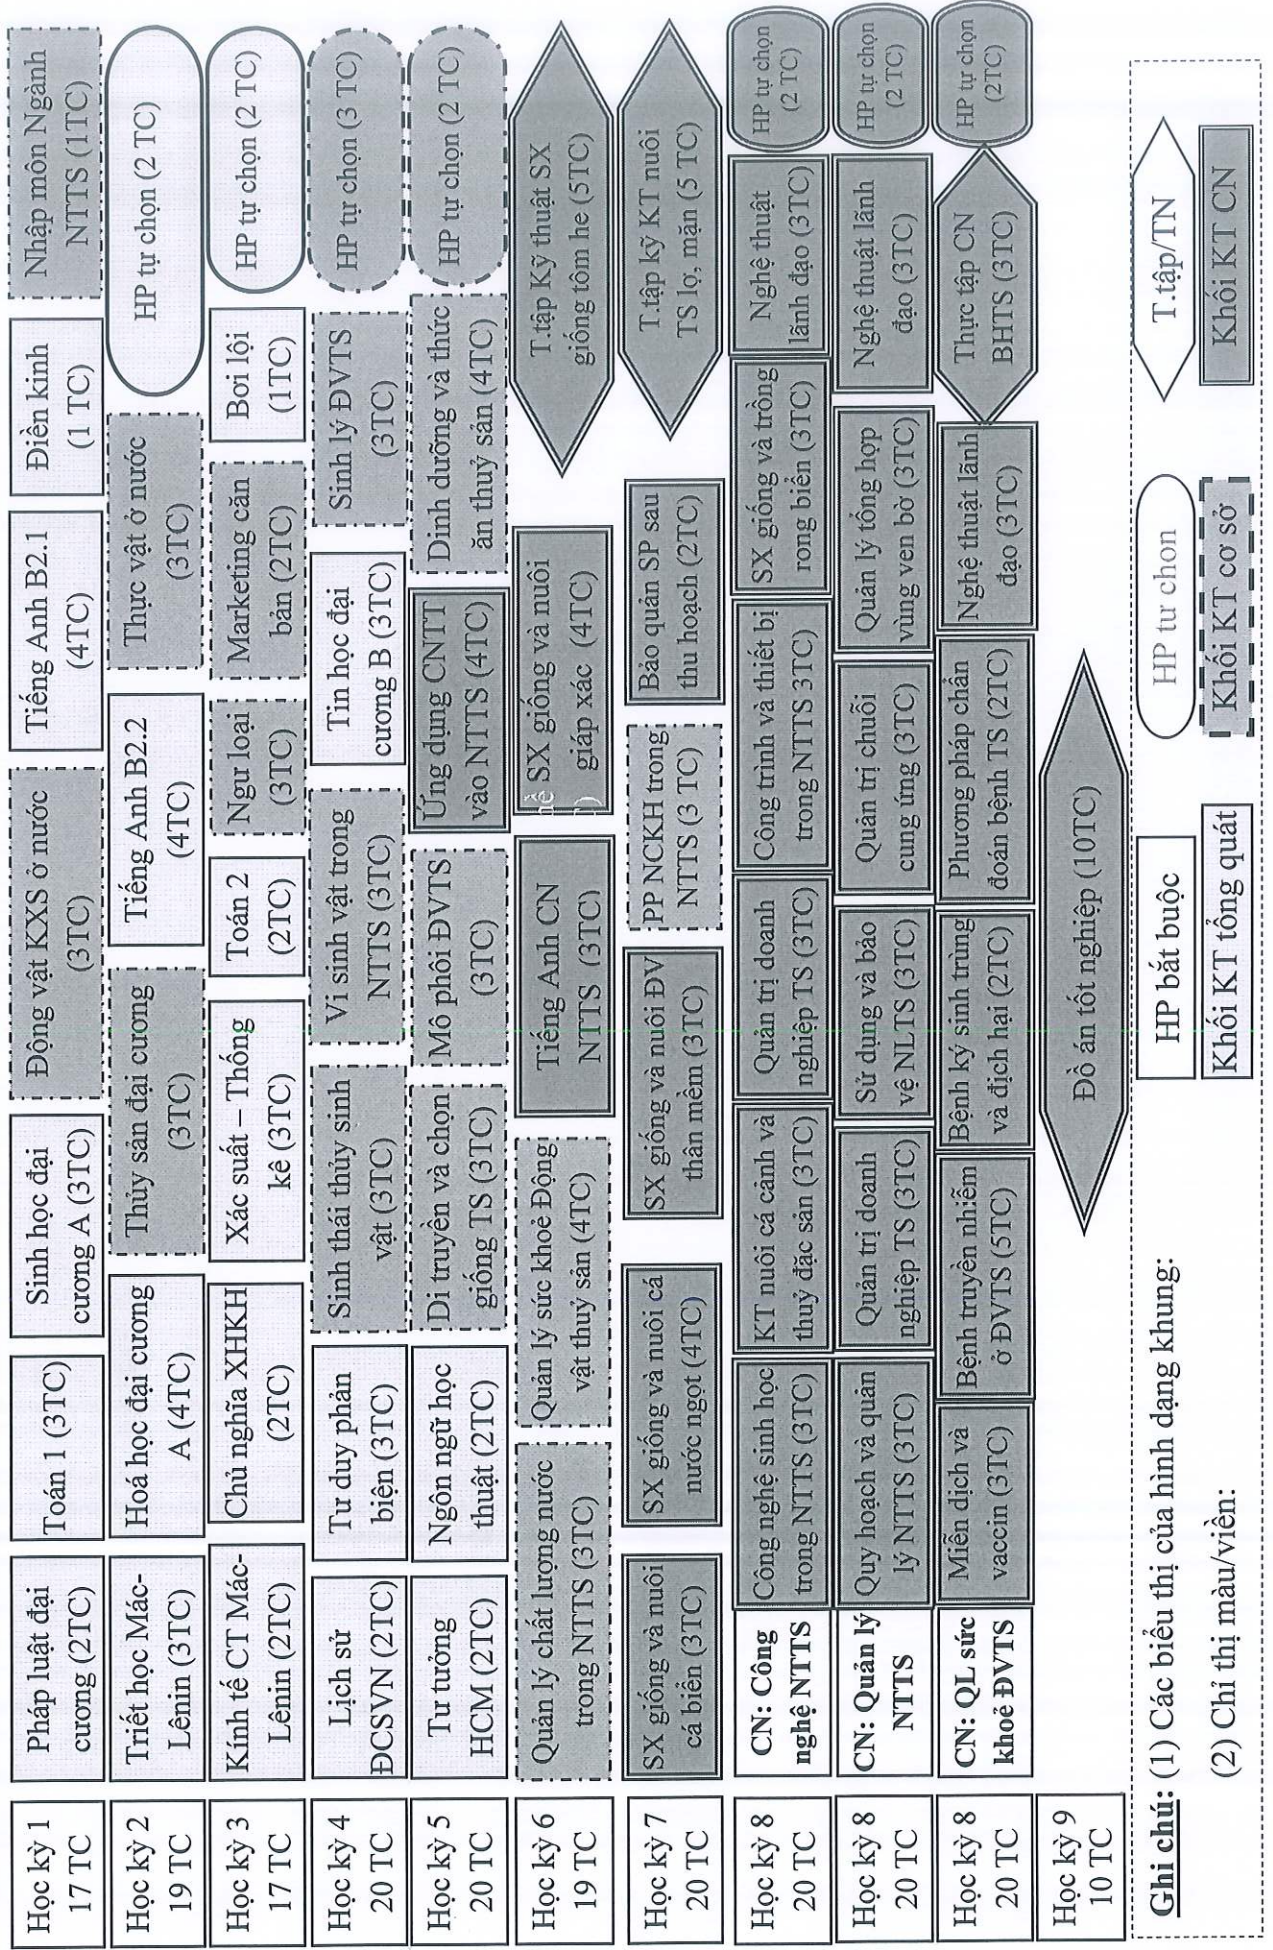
Học kỳ 1 17 TC | Pháp luật đại cương (2TC) | Toán 1 (3TC) | Sinh học đại cương A (3TC) | Động vật KXS ở nước (3TC) | Tiếng Anh B2.1 (4TC) | Điền kinh (1 TC) | Nhập môn Ngành NTTS (1TC)

Học kỳ 2 19 TC | Triết học Mác-Lênin (3TC) | Hoá học đại cương A (4TC) | Thủy sản đại cương (3TC) | Tiếng Anh B2.2 (4TC) | Thực vật ở nước (3TC) | HP tự chọn (2 TC)

Học kỳ 3 17 TC | Kinh tế CT Mác-Lênin (2TC) | Chủ nghĩa XHKH (2TC) | Xác suất – Thống kê (3TC) | Toán 2 (2TC) | Ngư loại (3TC) | Marketing căn bản (2TC) | Bơi lội (1TC) | HP tự chọn (2 TC)

Học kỳ 4 20 TC | Lịch sử ĐCSVN (2TC) | Tư duy phản biện (3TC) | Sinh thái thủy sinh vật (3TC) | Vi sinh vật trong NTTS (3TC) | Tin học đại cương B (3TC) | Sinh lý ĐVTS (3TC) | HP tự chọn (3 TC)

Học kỳ 5 20 TC | Tư tưởng HCM (2TC) | Ngôn ngữ học thuật (2TC) | Di truyền và chọn giống TS (3TC) | Mô phôi ĐVTS (3TC) | Ứng dụng CNTT vào NTTS (4TC) | Dinh dưỡng và thức ăn thuỷ sản (4TC) | HP tự chọn (2 TC)

Học kỳ 6 19 TC | Quản lý chất lượng nước trong NTTS (3TC) | Quản lý sức khoẻ Động vật thuỷ sản (4TC) | Tiếng Anh CN NTTS (3TC) | SX giống và nuôi giáp xác (4TC) | T.tập Kỹ thuật SX giống tôm he (5TC)

Học kỳ 7 20 TC | SX giống và nuôi cá biển (3TC) | SX giống và nuôi cá nước ngọt (4TC) | SX giống và nuôi ĐV thân mềm (3TC) | PP NCKH trong NTTS (3 TC) | Bảo quản SP sau thu hoạch (2TC) | T.tập kỹ KT nuôi TS lợ, mặn (5 TC)

Học kỳ 8 20 TC | CN: Công nghệ NTTS | Công nghệ sinh học trong NTTS (3TC) | KT nuôi cá cảnh và thuỷ đặc sản (3TC) | Quản trị doanh nghiệp TS (3TC) | Công trình và thiết bị trong NTTS 3TC) | SX giống và trồng rong biển (3TC) | Nghệ thuật lãnh đạo (3TC) | HP tự chọn (2 TC)

Học kỳ 8 20 TC | CN: Quản lý NTTS | Quy hoạch và quản lý NTTS (3TC) | Quản trị doanh nghiệp TS (3TC) | Sử dụng và bảo vệ NLTS (3TC) | Quản trị chuỗi cung ứng (3TC) | Quản lý tổng hợp vùng ven bờ (3TC) | Nghệ thuật lãnh đạo (3TC) | HP tự chọn (2 TC)

Học kỳ 8 20 TC | CN: QL sức khoẻ ĐVTS | Miễn dịch và vaccin (3TC) | Bệnh truyền nhiễm ở ĐVTS (5TC) | Bệnh ký sinh trùng và địch hại (2TC) | Phương pháp chẩn đoán bệnh TS (2TC) | Nghệ thuật lãnh đạo (3TC) | Thực tập CN BHTS (3TC) | HP tự chọn (2TC)

Học kỳ 9 10 TC | Đồ án tốt nghiệp (10TC)

Ghi chú: (1) Các biểu thị của hình dạng khung: HP bắt buộc | HP tư chọn | T.tập/TN

(2) Chỉ thị màu/viền: Khối KT tổng quát | Khối KT cơ sở | Khối KT CN